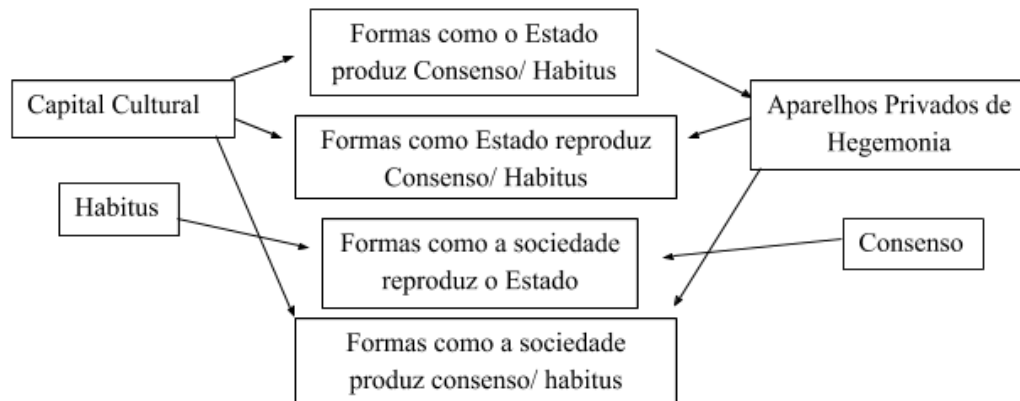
Formas como o Estado produz Consenso/ Habitus

Capital Cultural

Aparelhos Privados de Hegemonia

Formas como Estado reproduz Consenso/ Habitus

Habitus

Formas como a sociedade reproduz o Estado

Consenso

Formas como a sociedade produz consenso/ habitus